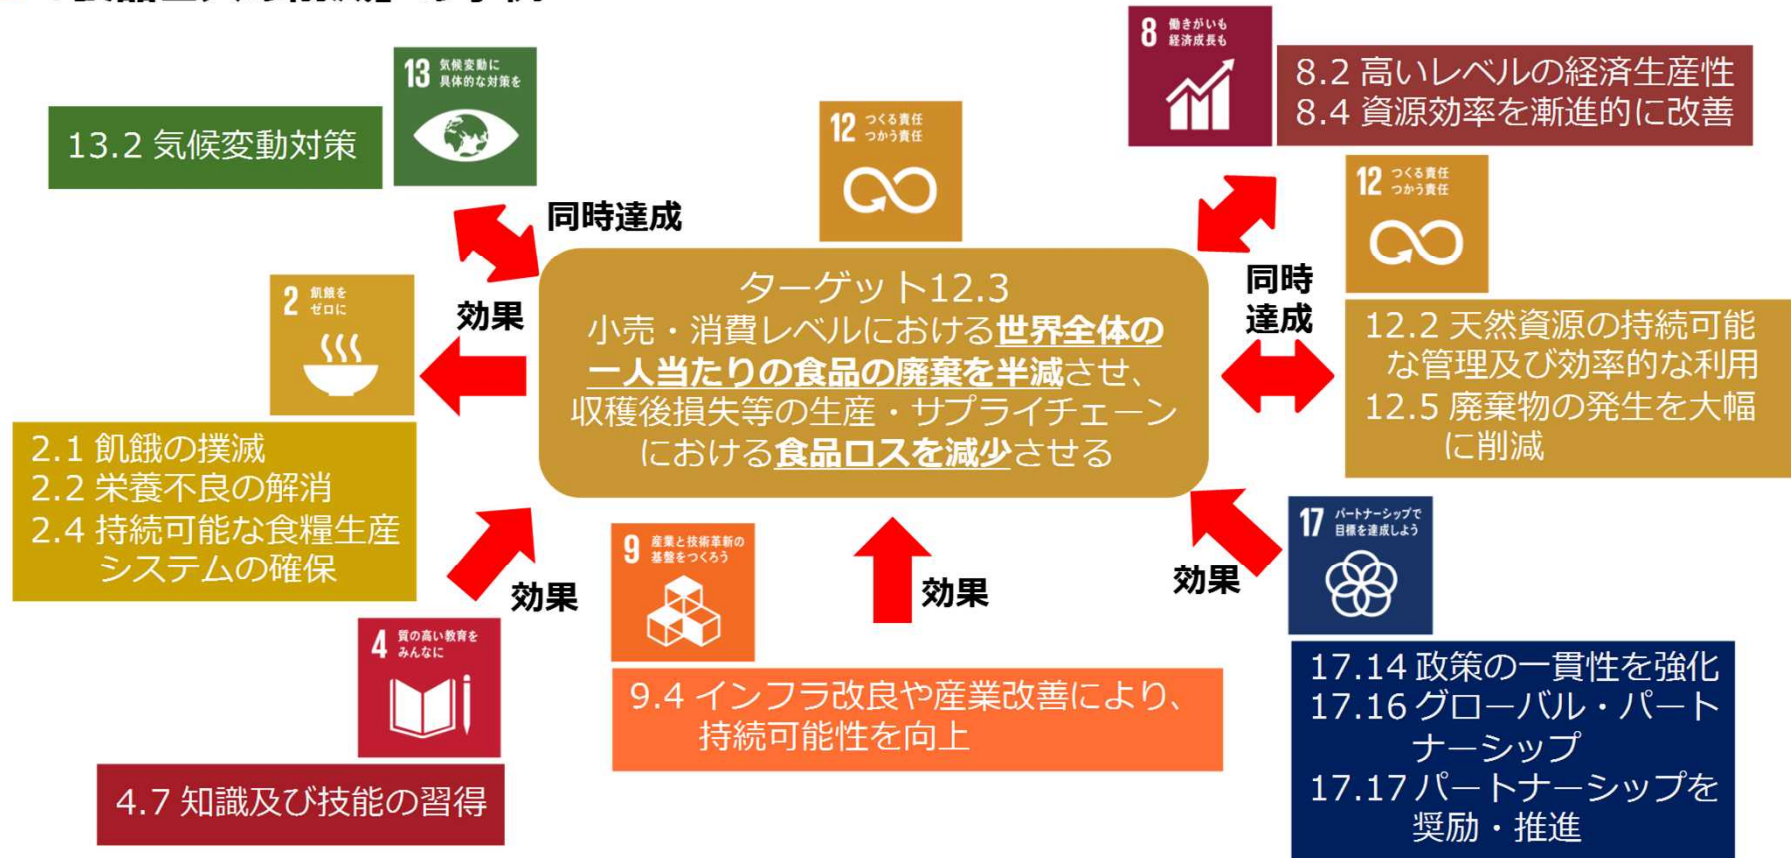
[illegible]

13 気候変動に具体的な対策を

13.2 気候変動対策

同時達成

12 つくる責任 つかう責任

8 働きがいも 経済成長も

8.2 高いレベルの経済生産性
8.4 資源効率を漸進的に改善

12 つくる責任 つかう責任

同時達成

2 飢餓をゼロに

効果

ターゲット12.3
小売・消費レベルにおける世界全体の一人当たりの食品の廃棄を半減させ、収穫後損失等の生産・サプライチェーンにおける食品ロスを減少させる

12.2 天然資源の持続可能な管理及び効率的な利用
12.5 廃棄物の発生を大幅に削減

2.1 飢餓の撲滅
2.2 栄養不良の解消
2.4 持続可能な食糧生産システムの確保

9 産業と技術革新の基盤をつくろう

効果

効果

効果

17 パートナーシップで目標を達成しよう

4 質の高い教育をみんなに

9.4 インフラ改良や産業改善により、持続可能性を向上

17.14 政策の一貫性を強化
17.16 グローバル・パートナーシップ
17.17 パートナーシップを奨励・推進

4.7 知識及び技能の習得